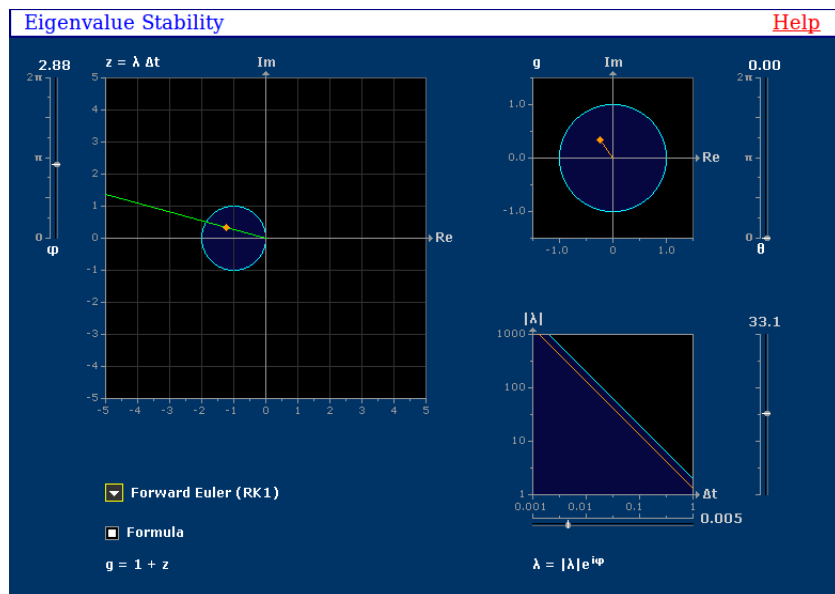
Eigenvalue Stability

Help

2.88
$2\pi$
$\pi$
0
φ

$z = \lambda \Delta t$

Im

5
4
3
2
1
0
-1
-2
-3
-4
-5
-5 -4 -3 -2 -1 0 1 2 3 4 5

Re

g

Im

1.0
0.0
-1.0
-1.0 0 1.0

Re

0.00
$2\pi$
$\pi$
0
θ

|λ|
1000
100
10
1
0.001 0.01 0.1 1
Δt

33.1

0.005

Forward Euler (RK1)

Formula

g = 1 + z

$\lambda = |\lambda|e^{i\varphi}$